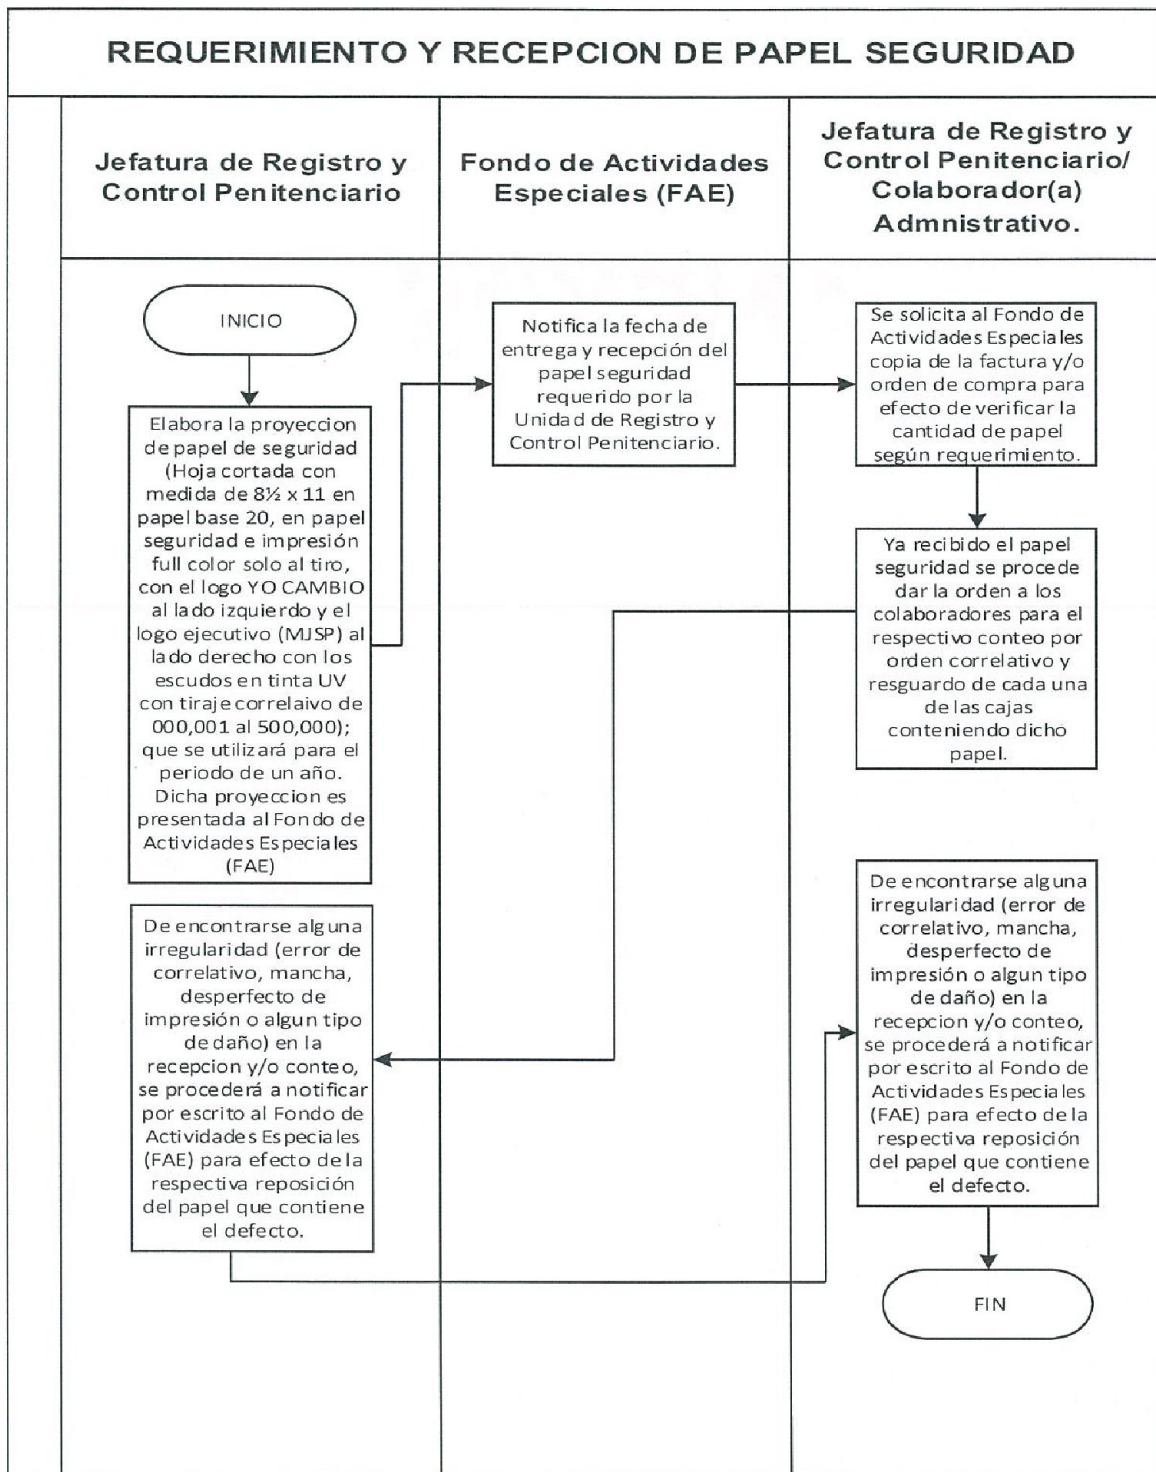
REQUERIMIENTO Y RECEPCION DE PAPEL SEGURIDAD

Jefatura de Registro y Control Penitenciario

Fondo de Actividades Especiales (FAE)

Jefatura de Registro y Control Penitenciario/ Colaborador(a) Admnistrativo.

INICIO

Elabora la proyeccion de papel de seguridad (Hoja cortada con medida de 8½ x 11 en papel base 20, en papel seguridad e impresión full color solo al tiro, con el logo YO CAMBIO al lado izquierdo y el logo ejecutivo (MJSP) al lado derecho con los escudos en tinta UV con tiraje correlaivo de 000,001 al 500,000); que se utilizará para el periodo de un año. Dicha proyeccion es presentada al Fondo de Actividades Especiales (FAE)

Notifica la fecha de entrega y recepción del papel seguridad requerido por la Unidad de Registro y Control Penitenciario.

Se solicita al Fondo de Actividades Especiales copia de la factura y/o orden de compra para efecto de verificar la cantidad de papel según requerimiento.

Ya recibido el papel seguridad se procede dar la orden a los colaboradores para el respectivo conteo por orden correlativo y resguardo de cada una de las cajas conteniendo dicho papel.

De encontrarse alguna irregularidad (error de correlativo, mancha, desperfecto de impresión o algun tipo de daño) en la recepcion y/o conteo, se procederá a notificar por escrito al Fondo de Actividades Especiales (FAE) para efecto de la respectiva reposición del papel que contiene el defecto.

De encontrarse alguna irregularidad (error de correlativo, mancha, desperfecto de impresión o algun tipo de daño) en la recepcion y/o conteo, se procederá a notificar por escrito al Fondo de Actividades Especiales (FAE) para efecto de la respectiva reposición del papel que contiene el defecto.

FIN